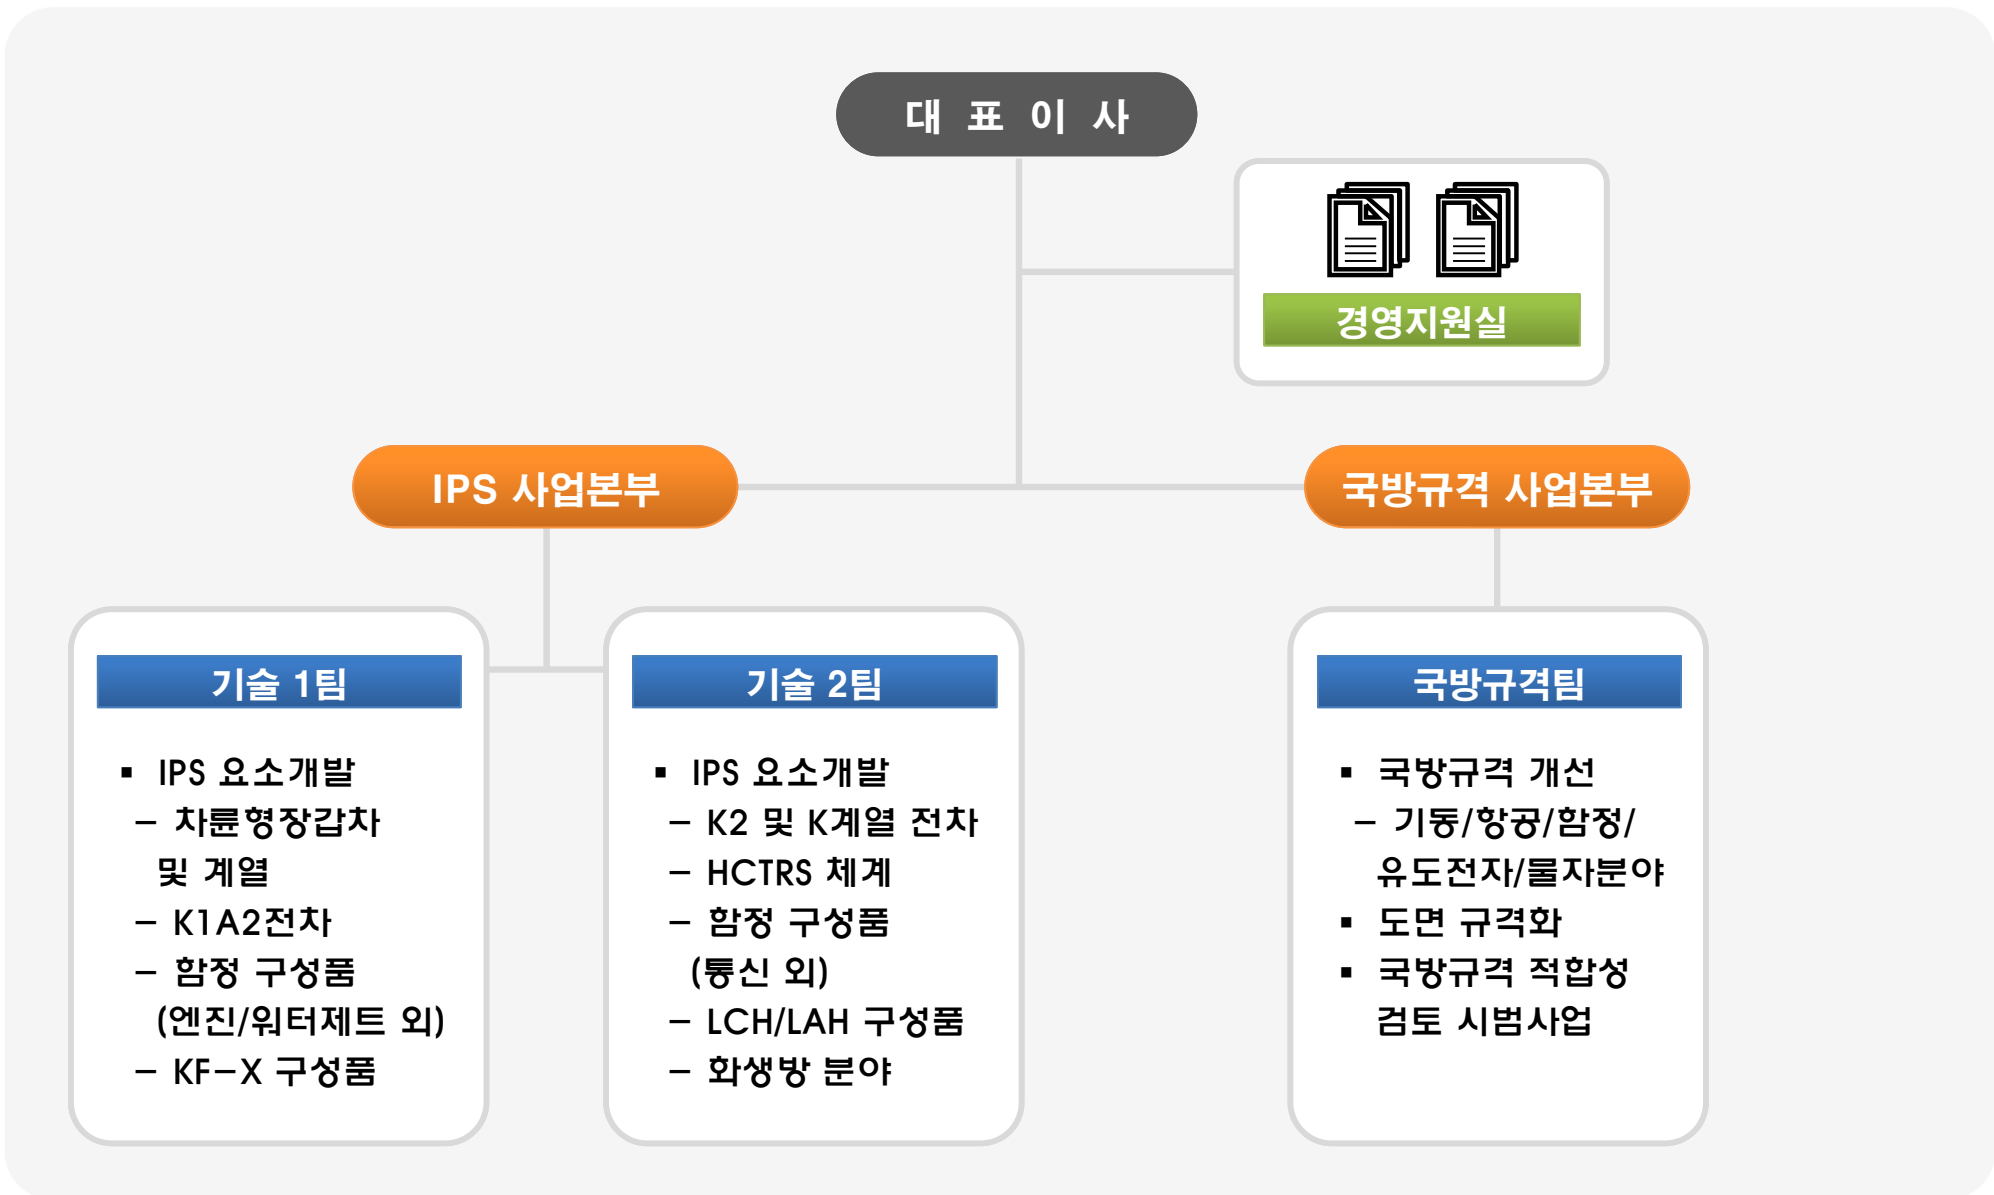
대 표 이 사

경영지원실

IPS 사업본부

국방규격 사업본부

기술 1팀

▪ IPS 요소개발
– 차륜형장갑차 및 계열
– K1A2전차
– 함정 구성품 (엔진/워터제트 외)
– KF–X 구성품

기술 2팀

▪ IPS 요소개발
– K2 및 K계열 전차
– HCTRS 체계
– 함정 구성품 (통신 외)
– LCH/LAH 구성품
– 화생방 분야

국방규격팀

▪ 국방규격 개선
– 기동/항공/함정/유도전자/물자분야
▪ 도면 규격화
▪ 국방규격 적합성 검토 시범사업